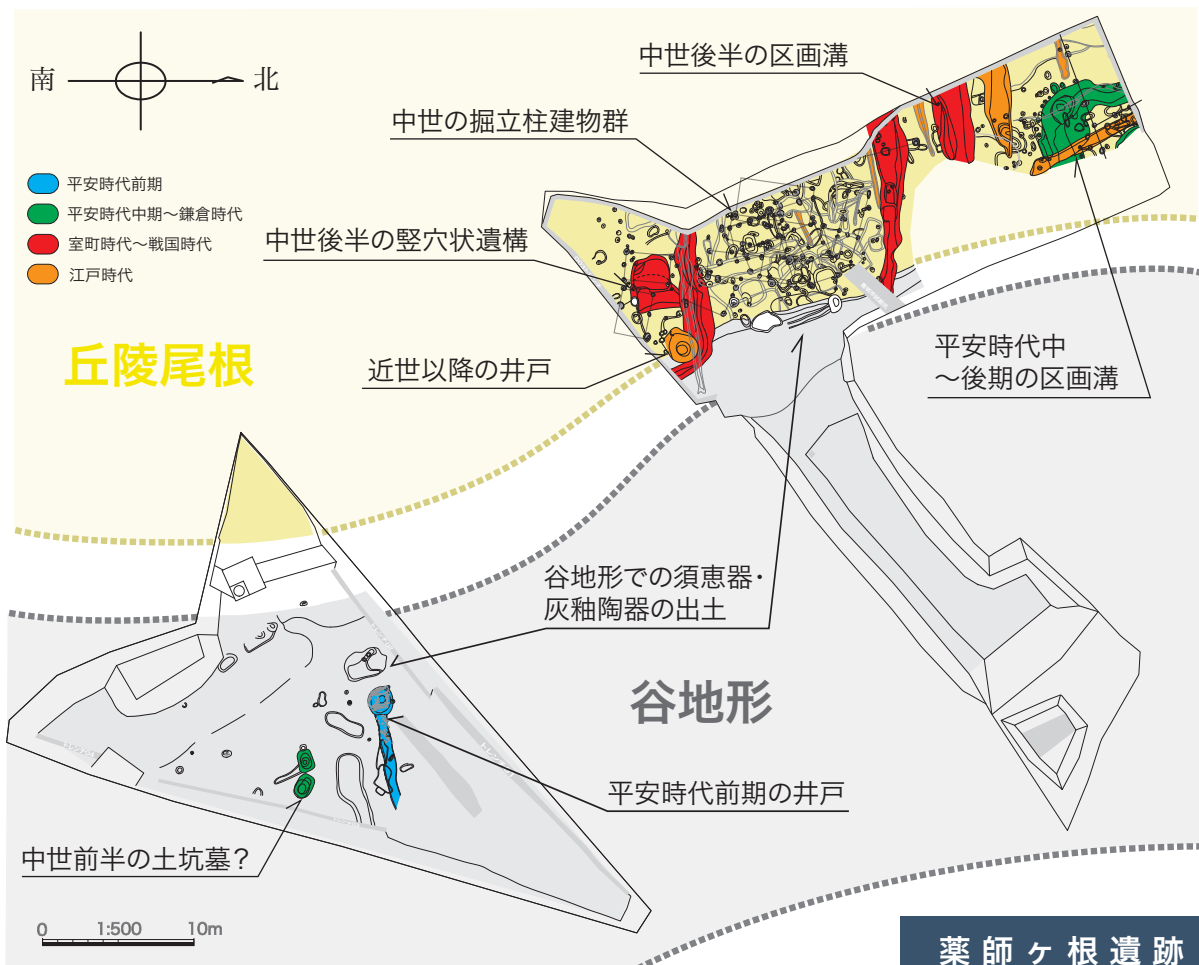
南　北

平安時代前期
平安時代中期～鎌倉時代
室町時代～戦国時代
江戸時代

中世後半の区画溝

中世の掘立柱建物群

中世後半の竪穴状遺構

丘陵尾根

近世以降の井戸

平安時代中～後期の区画溝

谷地形での須恵器・灰釉陶器の出土

谷地形

平安時代前期の井戸

中世前半の土坑墓？

0　1:500　10m

薬師ヶ根遺跡